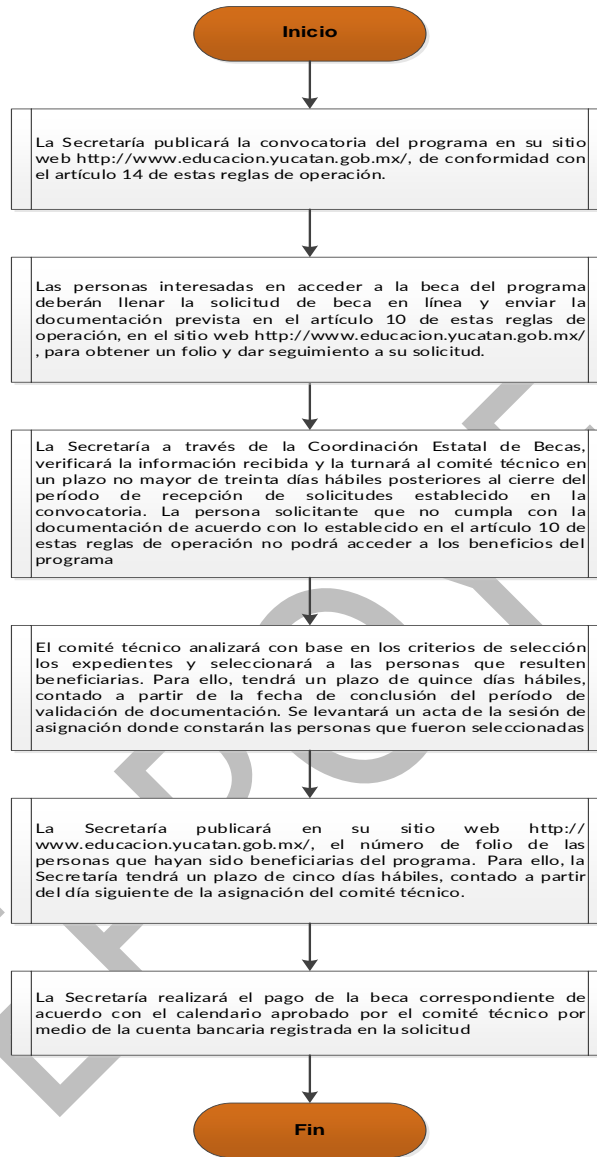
Inicio

La Secretaría publicará la convocatoria del programa en su sitio web http://www.educacion.yucatan.gob.mx/, de conformidad con el artículo 14 de estas reglas de operación.

Las personas interesadas en acceder a la beca del programa deberán llenar la solicitud de beca en línea y enviar la documentación prevista en el artículo 10 de estas reglas de operación, en el sitio web http://www.educacion.yucatan.gob.mx/, para obtener un folio y dar seguimiento a su solicitud.

La Secretaría a través de la Coordinación Estatal de Becas, verificará la información recibida y la turnará al comité técnico en un plazo no mayor de treinta días hábiles posteriores al cierre del período de recepción de solicitudes establecido en la convocatoria. La persona solicitante que no cumpla con la documentación de acuerdo con lo establecido en el artículo 10 de estas reglas de operación no podrá acceder a los beneficios del programa

El comité técnico analizará con base en los criterios de selección los expedientes y seleccionará a las personas que resulten beneficiarias. Para ello, tendrá un plazo de quince días hábiles, contado a partir de la fecha de conclusión del período de validación de documentación. Se levantará un acta de la sesión de asignación donde constarán las personas que fueron seleccionadas

La Secretaría publicará en su sitio web http://www.educacion.yucatan.gob.mx/, el número de folio de las personas que hayan sido beneficiarias del programa. Para ello, la Secretaría tendrá un plazo de cinco días hábiles, contado a partir del día siguiente de la asignación del comité técnico.

La Secretaría realizará el pago de la beca correspondiente de acuerdo con el calendario aprobado por el comité técnico por medio de la cuenta bancaria registrada en la solicitud

Fin